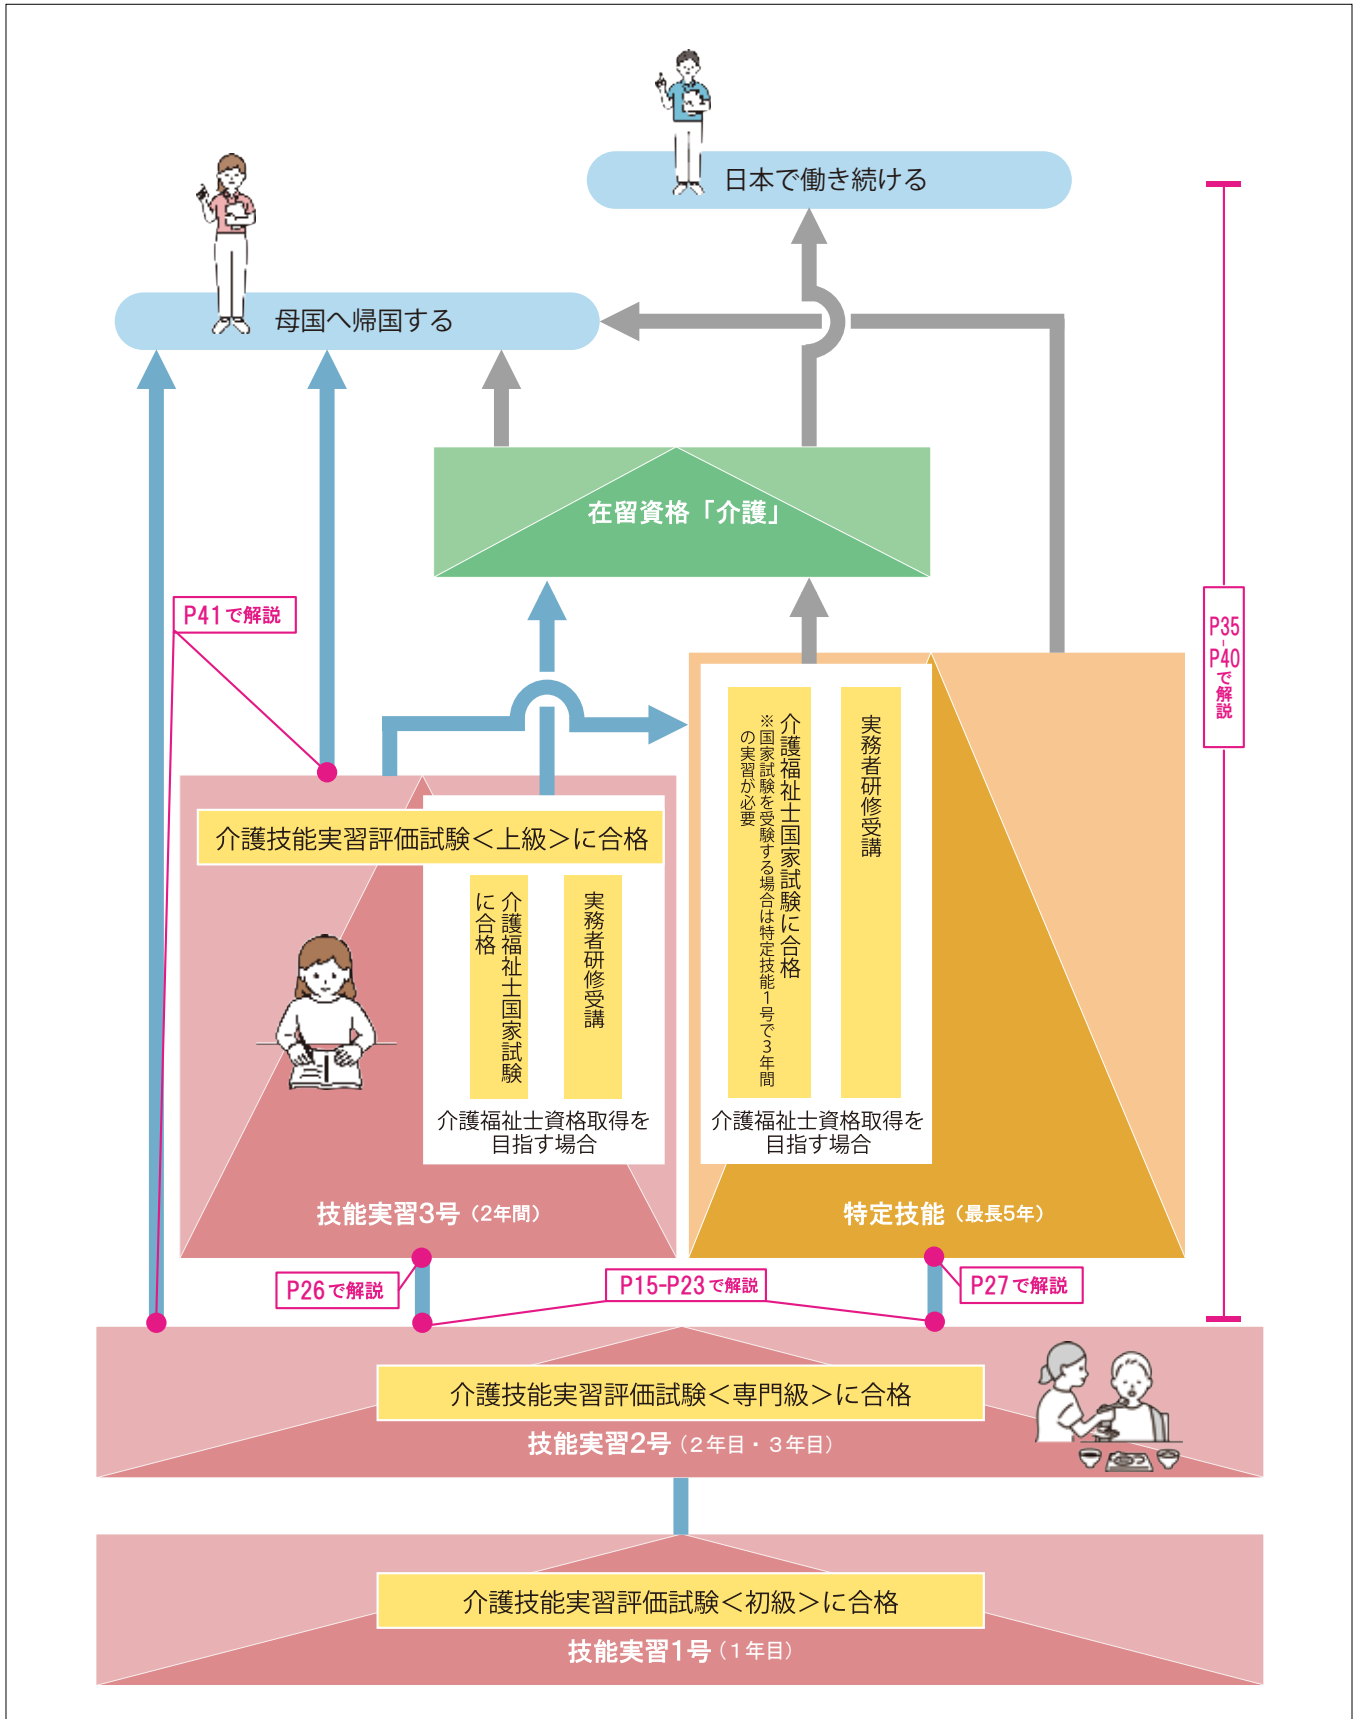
日本で働き続ける

母国へ帰国する

在留資格「介護」

P41で解説

P35-P40で解説

介護技能実習評価試験＜上級＞に合格

介護福祉士国家試験に合格

実務者研修受講

介護福祉士資格取得を目指す場合

介護福祉士国家試験に合格
※国家試験を受験する場合は特定技能1号で3年間の実習が必要

実務者研修受講

介護福祉士資格取得を目指す場合

技能実習3号（2年間）

特定技能（最長5年）

P26で解説

P15-P23で解説

P27で解説

介護技能実習評価試験＜専門級＞に合格

技能実習2号（2年目・3年目）

介護技能実習評価試験＜初級＞に合格

技能実習1号（1年目）